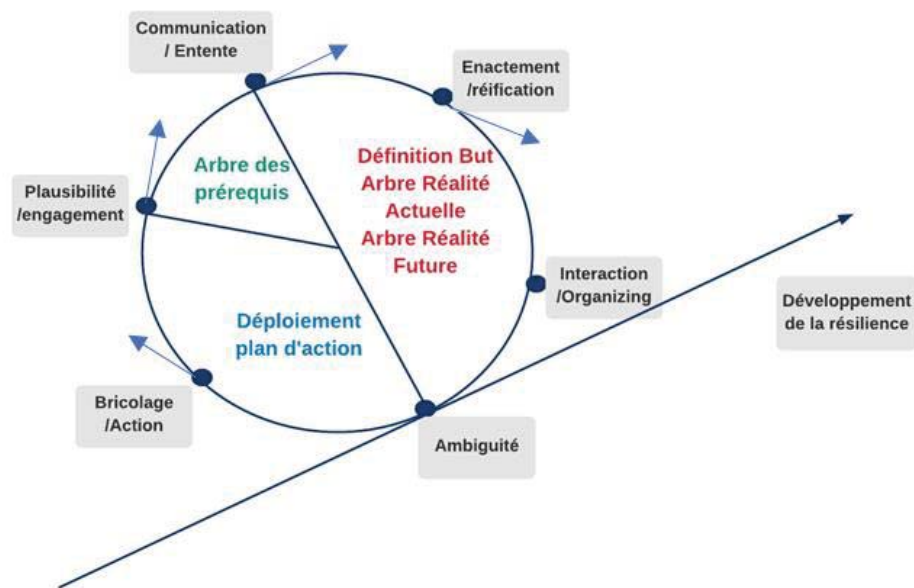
Communication / Entente

Enactement /réification

Arbre des prérequis

Définition But Arbre Réalité Actuelle Arbre Réalité Future

Plausibilité /engagement

Interaction /Organizing

Développement de la résilience

Déploiement plan d'action

Bricolage /Action

Ambiguité